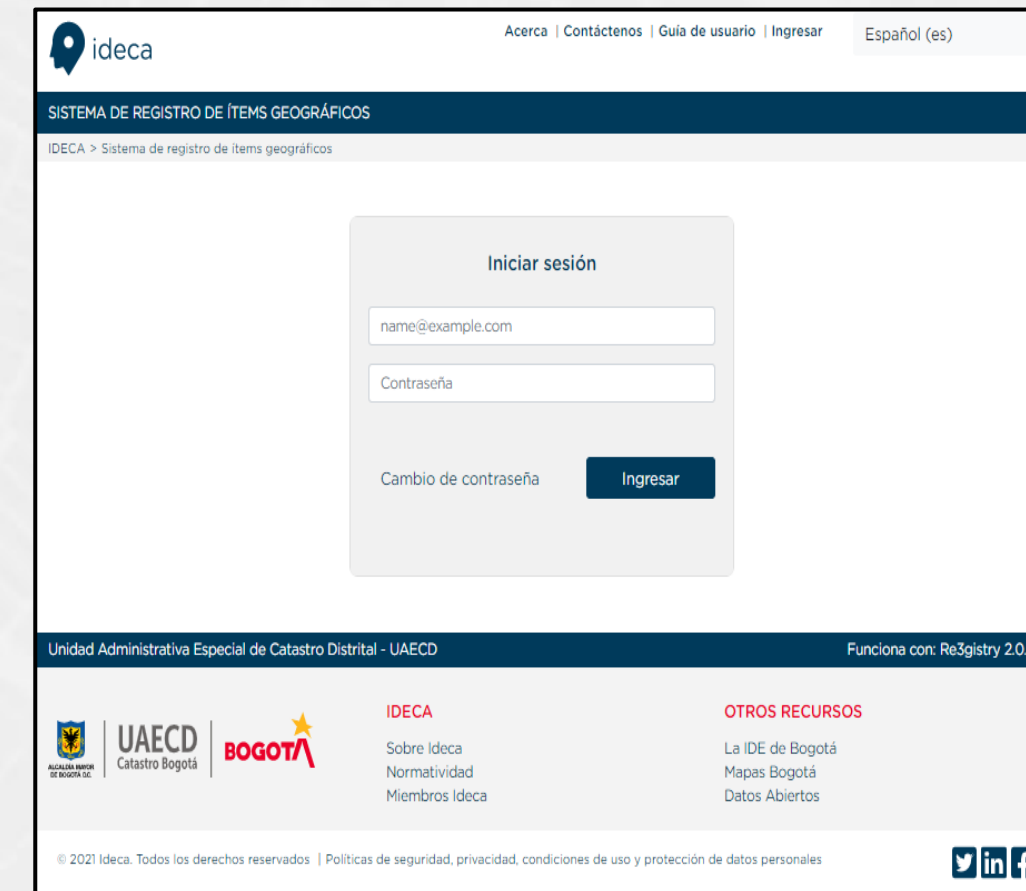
ideca

Acerca | Contáctenos | Guía de usuario | Ingresar

Español (es)

SISTEMA DE REGISTRO DE ÍTEMS GEOGRÁFICOS

IDECA > Sistema de registro de ítems geográficos

Iniciar sesión

name@example.com

Contraseña

Cambio de contraseña

Ingresar

Unidad Administrativa Especial de Catastro Distrital - UAECD

Funciona con: Re3gistry 2.0.

ALCALDÍA MAYOR DE BOGOTÁ D.C.

UAECD Catastro Bogotá

BOGOTÁ

IDECA

Sobre Ideca
Normatividad
Miembros Ideca

OTROS RECURSOS

La IDE de Bogotá
Mapas Bogotá
Datos Abiertos

© 2021 Ideca. Todos los derechos reservados | Políticas de seguridad, privacidad, condiciones de uso y protección de datos personales